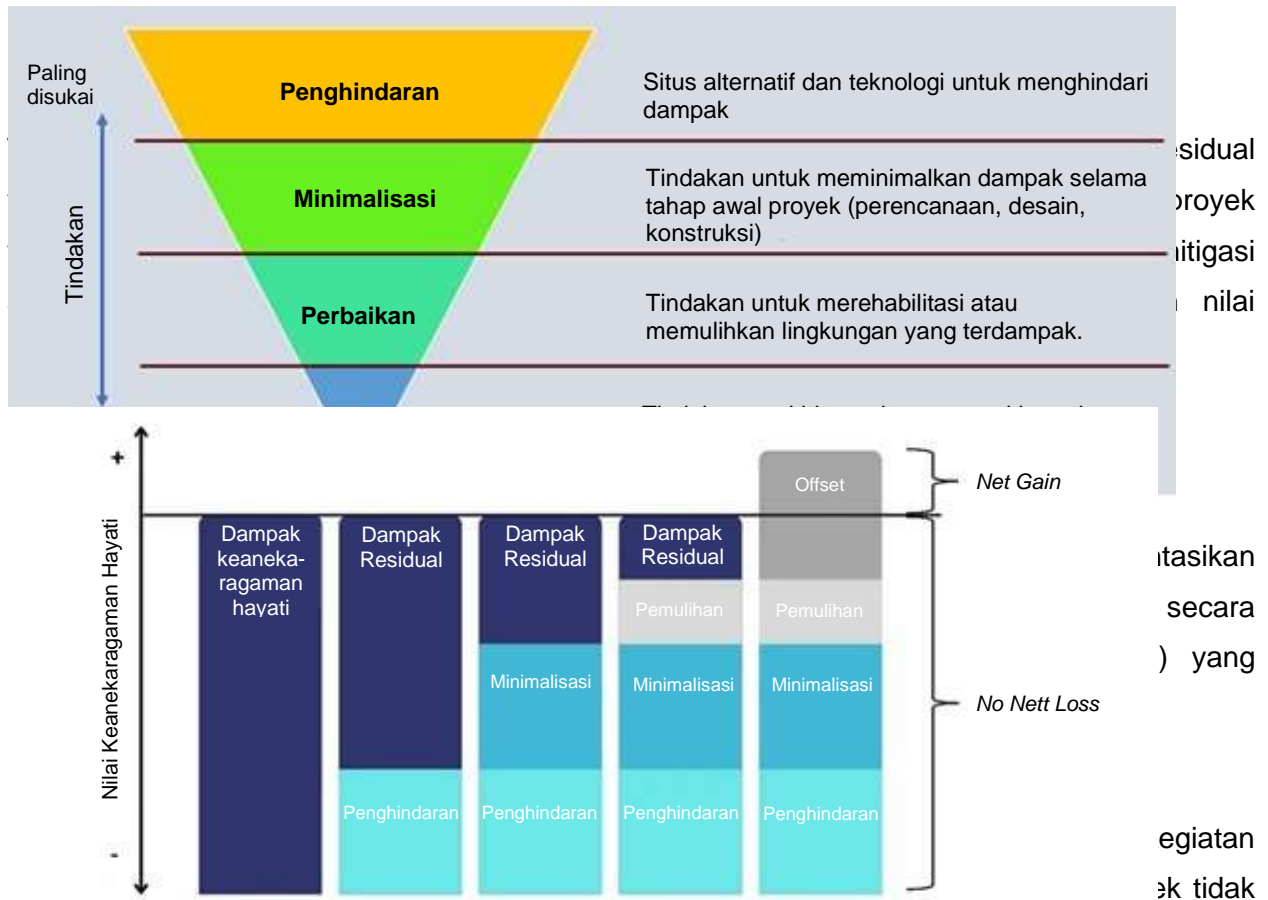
Paling disukai

Tindakan

Penghindaran

Situs alternatif dan teknologi untuk menghindari dampak

Minimalisasi

Tindakan untuk meminimalkan dampak selama tahap awal proyek (perencanaan, desain, konstruksi)

Perbaikan

Tindakan untuk merehabilitasi atau memulihkan lingkungan yang terdampak.

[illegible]

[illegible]sidual

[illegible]royek

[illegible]itigasi

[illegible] nilai

+

-

Nilai Keanekaragaman Hayati

Dampak keaneka-ragaman hayati

Dampak Residual

Penghindaran

Dampak Residual

Minimalisasi

Penghindaran

Dampak Residual

Pemulihan

Minimalisasi

Penghindaran

Offset

Pemulihan

Minimalisasi

Penghindaran

Net Gain

No Nett Loss

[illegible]tasikan

secara

) yang

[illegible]egiatan

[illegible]k tidak